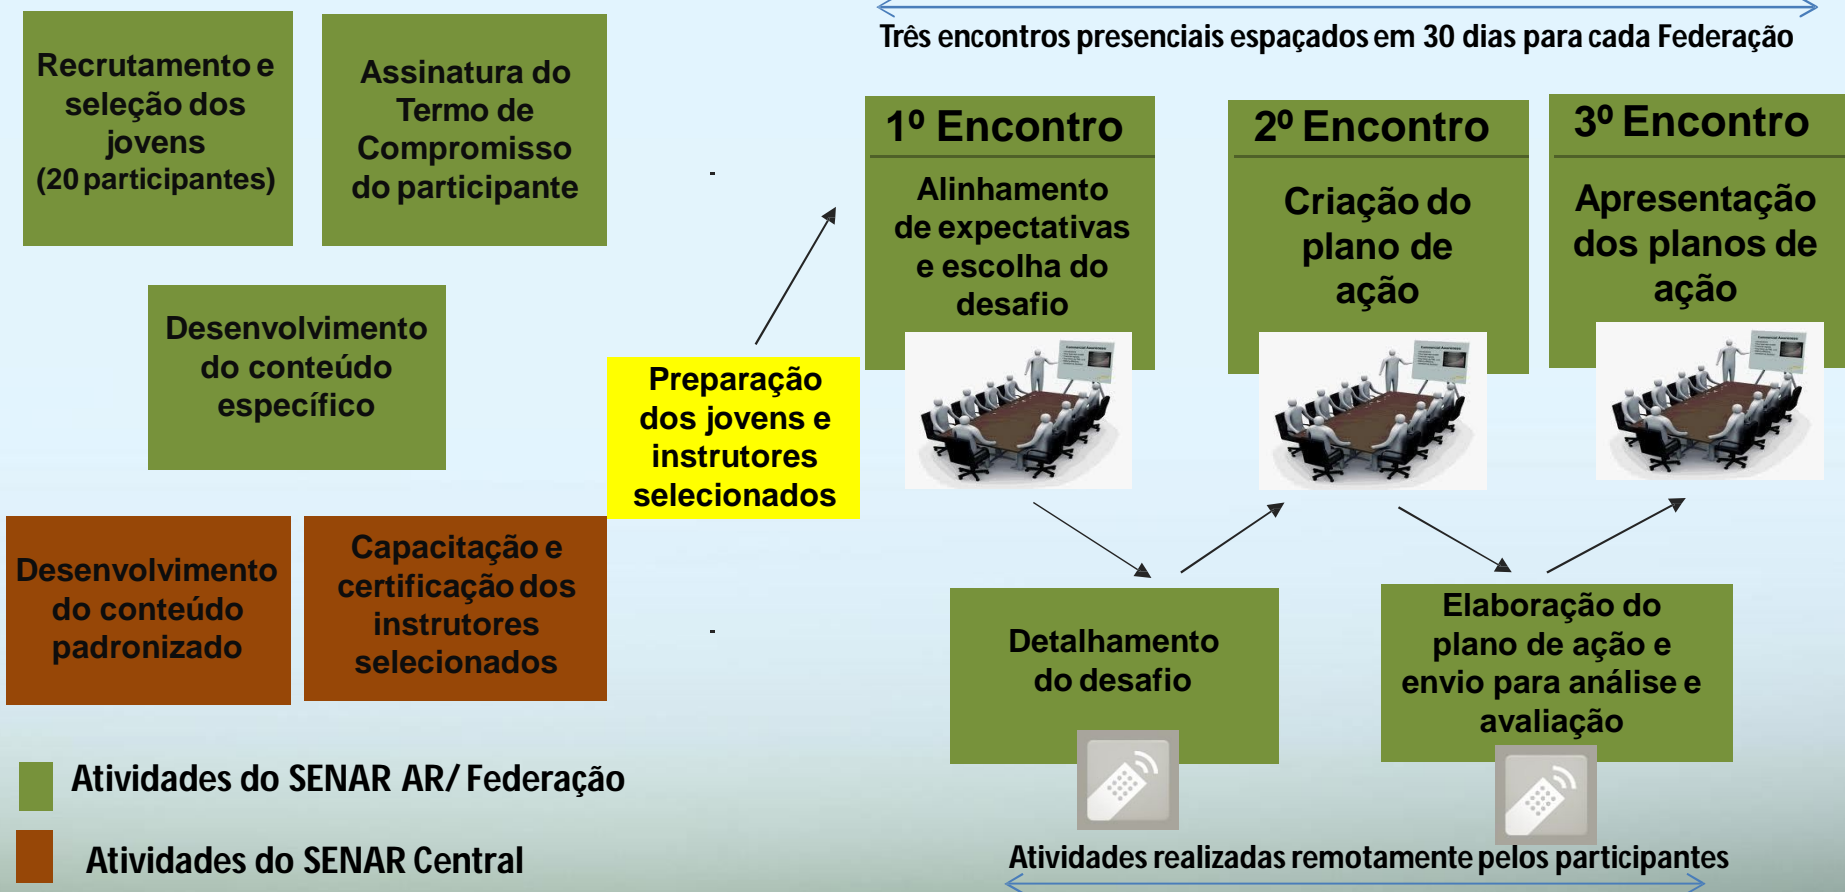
Três encontros presenciais espaçados em 30 dias para cada Federação

Recrutamento e seleção dos jovens (20 participantes)

Assinatura do Termo de Compromisso do participante

Desenvolvimento do conteúdo específico

Desenvolvimento do conteúdo padronizado

Capacitação e certificação dos instrutores selecionados

Preparação dos jovens e instrutores selecionados

1º Encontro
Alinhamento de expectativas e escolha do desafio

2º Encontro
Criação do plano de ação

3º Encontro
Apresentação dos planos de ação

Detalhamento do desafio

Elaboração do plano de ação e envio para análise e avaliação

Atividades do SENAR AR/ Federação

Atividades do SENAR Central

Atividades realizadas remotamente pelos participantes